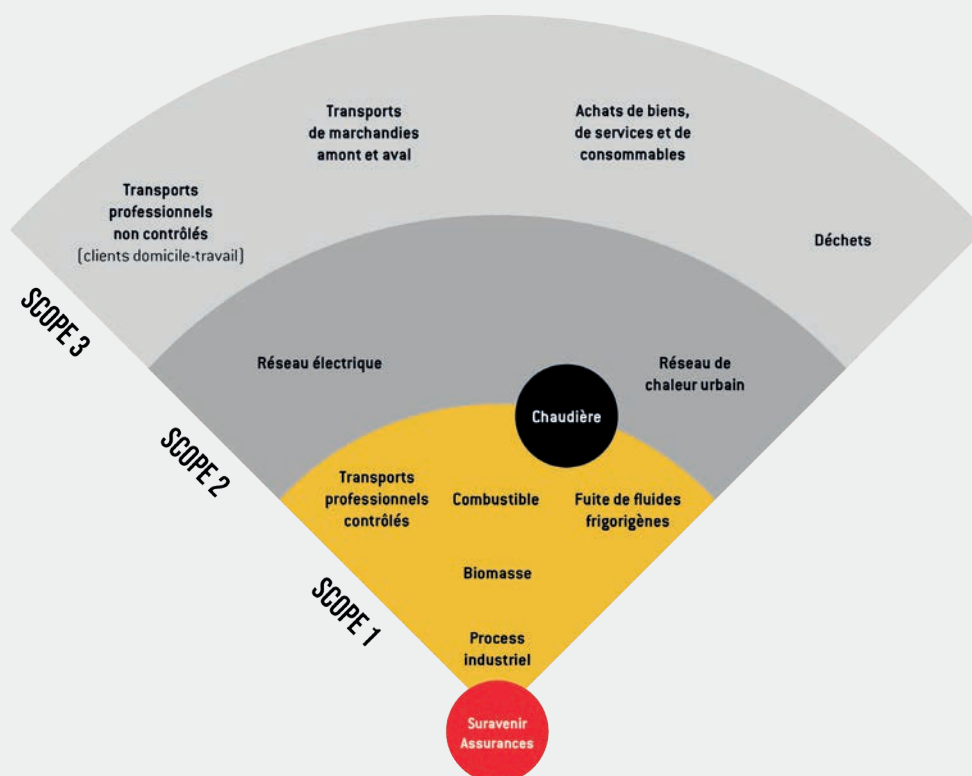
Transports de marchandies amont et aval

Achats de biens, de services et de consommables

Transports professionnels non contrôlés (clients domicile-travail)

Déchets

SCOPE 3

Réseau électrique

Réseau de chaleur urbain

Chaudière

SCOPE 2

Transports professionnels contrôlés

Combustible

Fuite de fluides frigorigènes

Biomasse

SCOPE 1

Process industriel

Suravenir Assurances